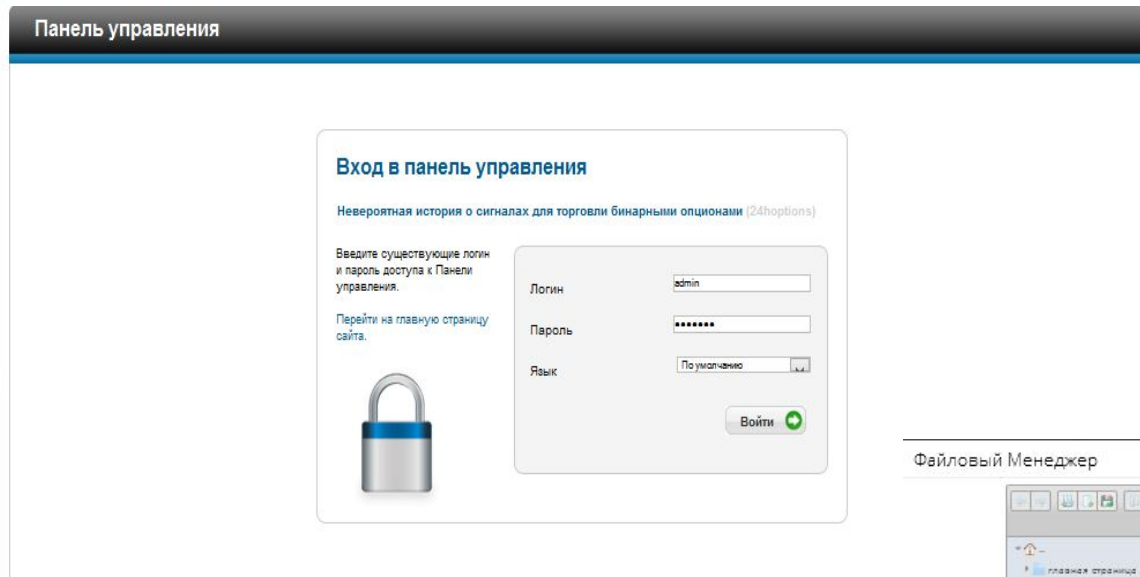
Панель управления

Вход в панель управления

Невероятная история о сигналах для торговли бинарными опционами (24hoptions)

Введите существующие логин и пароль доступа к Панели управления.

Перейти на главную страницу сайта.

Логин admin

Пароль •••••••

Язык По умолчанию

Войти

Файловый Менеджер

главная страница